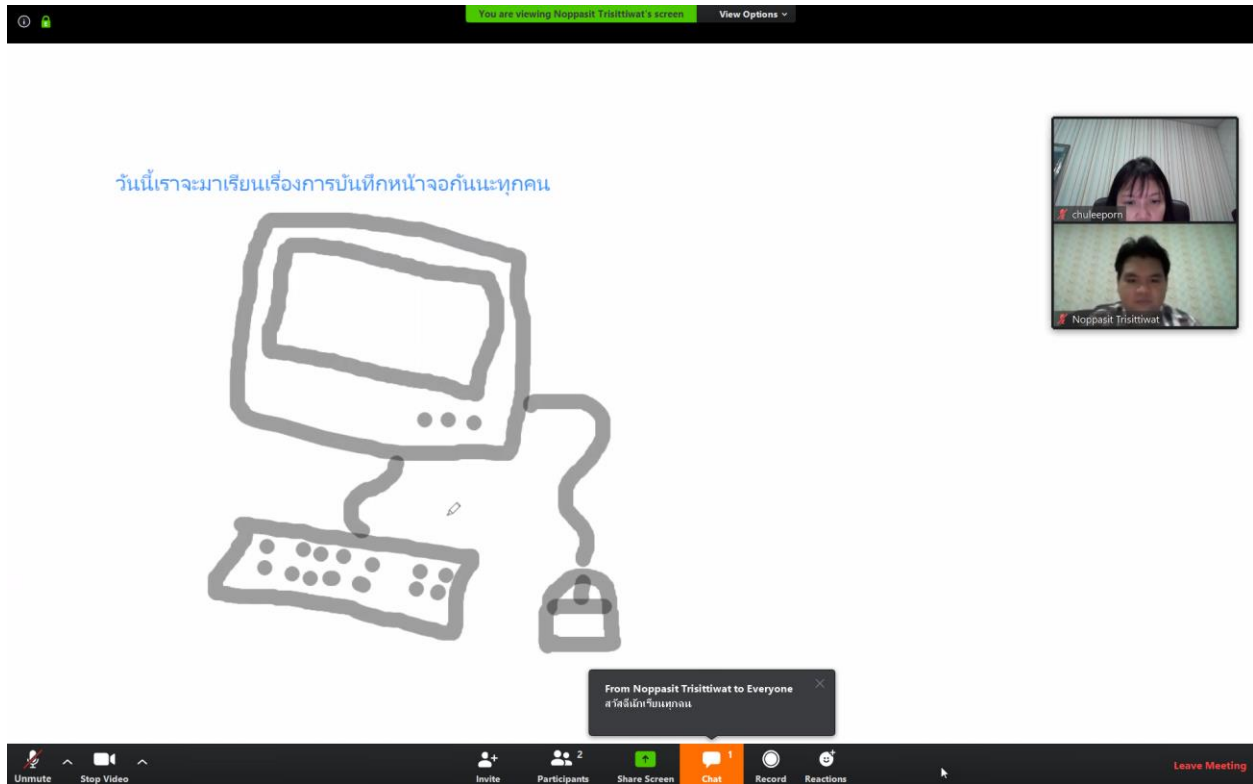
You are viewing Noppasit Trisittiwat's screen
View Options

วันนี้เราจะมาเรียนเรื่องการบันทึกหน้าจอกันนะทุกคน

chuleeporn
Noppasit Trisittiwat

From Noppasit Trisittiwat to Everyone
สวัสดีนักเรียนทุกคน

Unmute
Stop Video
Invite
2
Participants
Share Screen
1
Chat
Record
Reactions
Leave Meeting